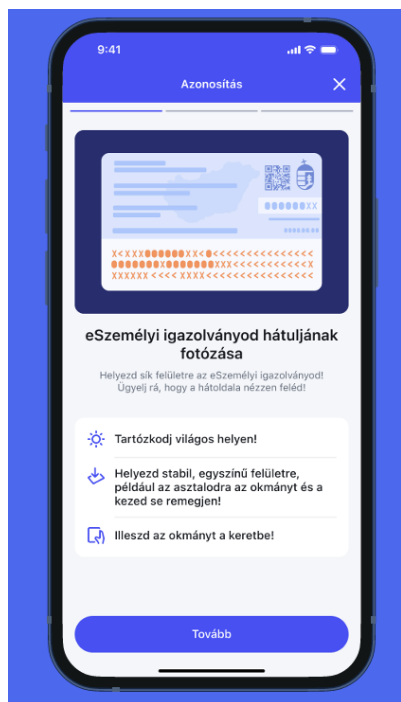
9:41

Azonosítás

eSzemélyi igazolványod hátuljának fotózása

Helyezd sík felületre az eSzemélyi igazolványod! Ügyelj rá, hogy a hátoldala nézzen feléd!

Tartózkodj világos helyen!

Helyezd stabil, egyszínű felületre, például az asztalodra az okmányt és a kezed se remegjen!

Illeszd az okmányt a keretbe!

Tovább